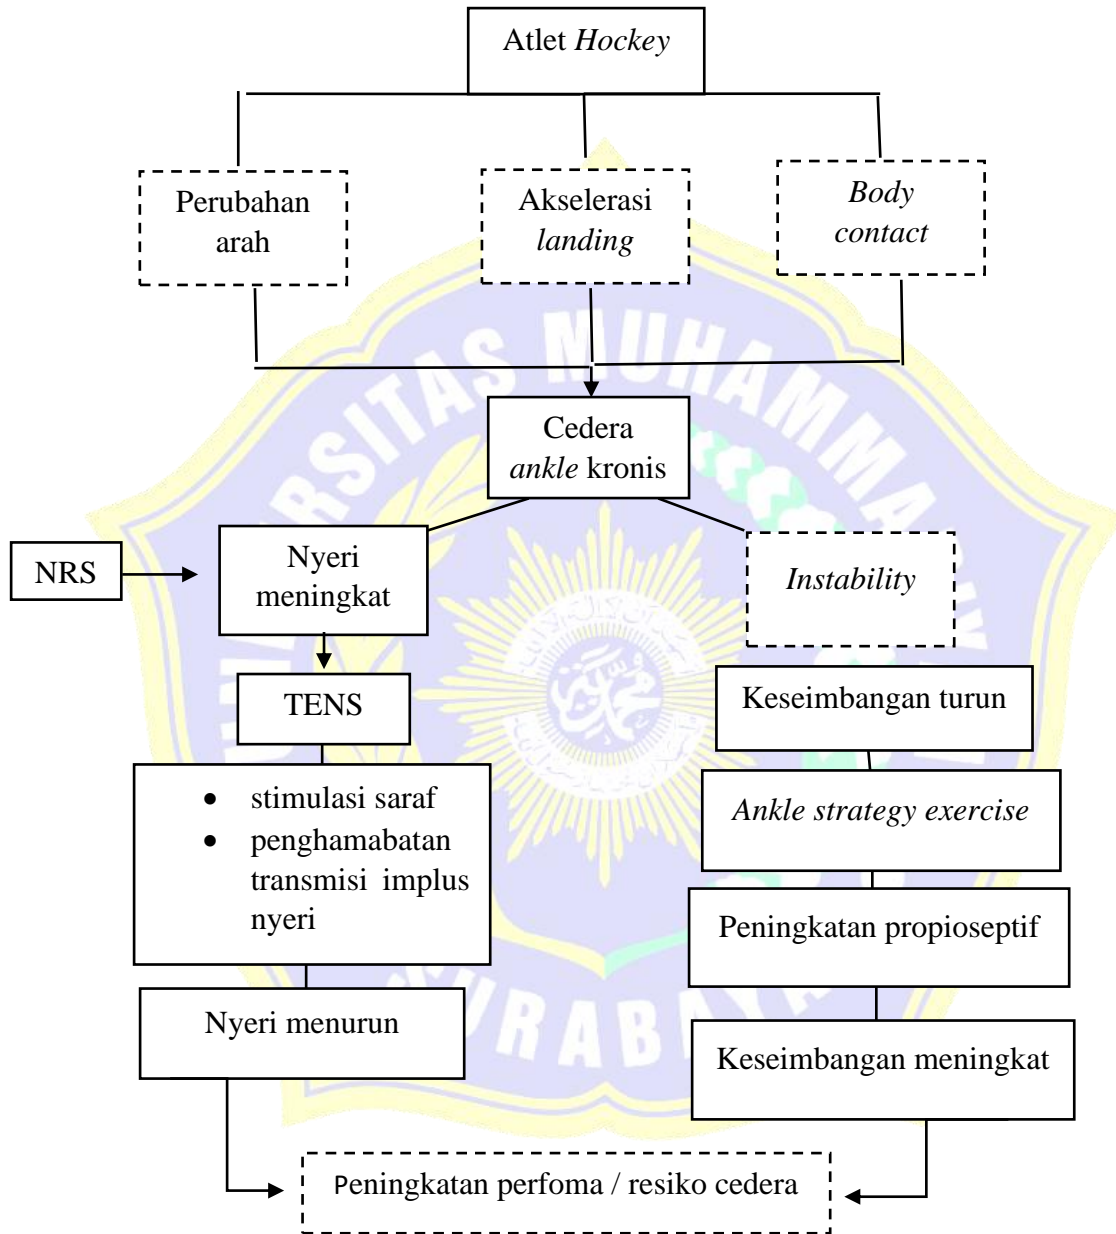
Atlet *Hockey*

Perubahan arah

Akselerasi *landing*

*Body contact*

Cedera *ankle* kronis

NRS

Nyeri meningkat

*Instability*

TENS

Keseimbangan turun

- stimulasi saraf
- penghamabatan transmisi implus nyeri

*Ankle strategy exercise*

Peningkatan propioseptif

Nyeri menurun

Keseimbangan meningkat

Peningkatan perfoma / resiko cedera

RSITAS MUHAMMA
RABA